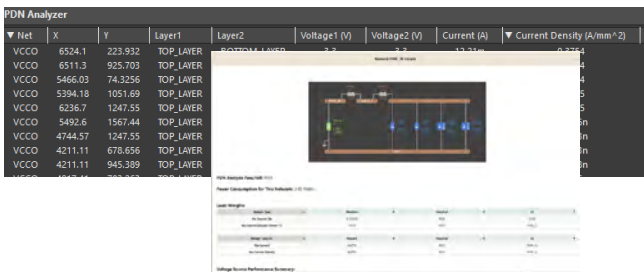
PDN Analyzer

| ▼ Net | X | Y | Layer1 | Layer2 | Voltage1 (V) | Voltage2 (V) | Current (A) | ▼ Current Density (A/mm^2) |
|---|---|---|---|---|---|---|---|---|
| VCCO | 6524.1 | 223.932 | TOP_LAYER | BOTTOM_LAYER | 3.3 | 3.3 | 12.21m | 0.3754 |
| VCCO | 6511.3 | 925.703 | TOP_LAYER | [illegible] | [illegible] | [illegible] | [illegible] | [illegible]4 |
| VCCO | 5466.03 | 74.3256 | TOP_LAYER | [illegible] | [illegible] | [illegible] | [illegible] | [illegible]4 |
| VCCO | 5394.18 | 1051.69 | TOP_LAYER | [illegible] | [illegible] | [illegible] | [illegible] | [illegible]5 |
| VCCO | 6236.7 | 1247.55 | TOP_LAYER | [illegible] | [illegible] | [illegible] | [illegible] | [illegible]5 |
| VCCO | 5492.6 | 1567.44 | TOP_LAYER | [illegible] | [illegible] | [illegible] | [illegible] | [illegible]n |
| VCCO | 4744.57 | 1247.55 | TOP_LAYER | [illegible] | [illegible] | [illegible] | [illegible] | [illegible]n |
| VCCO | 4211.11 | 678.656 | TOP_LAYER | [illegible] | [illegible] | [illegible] | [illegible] | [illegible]n |
| VCCO | 4211.11 | 945.389 | TOP_LAYER | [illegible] | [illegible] | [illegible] | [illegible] | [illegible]n |

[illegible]

PDN Analysis Time/Diff: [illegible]

Power Consumption for This Network: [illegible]

Load Weights

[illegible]

Voltage Source Performance Summary: